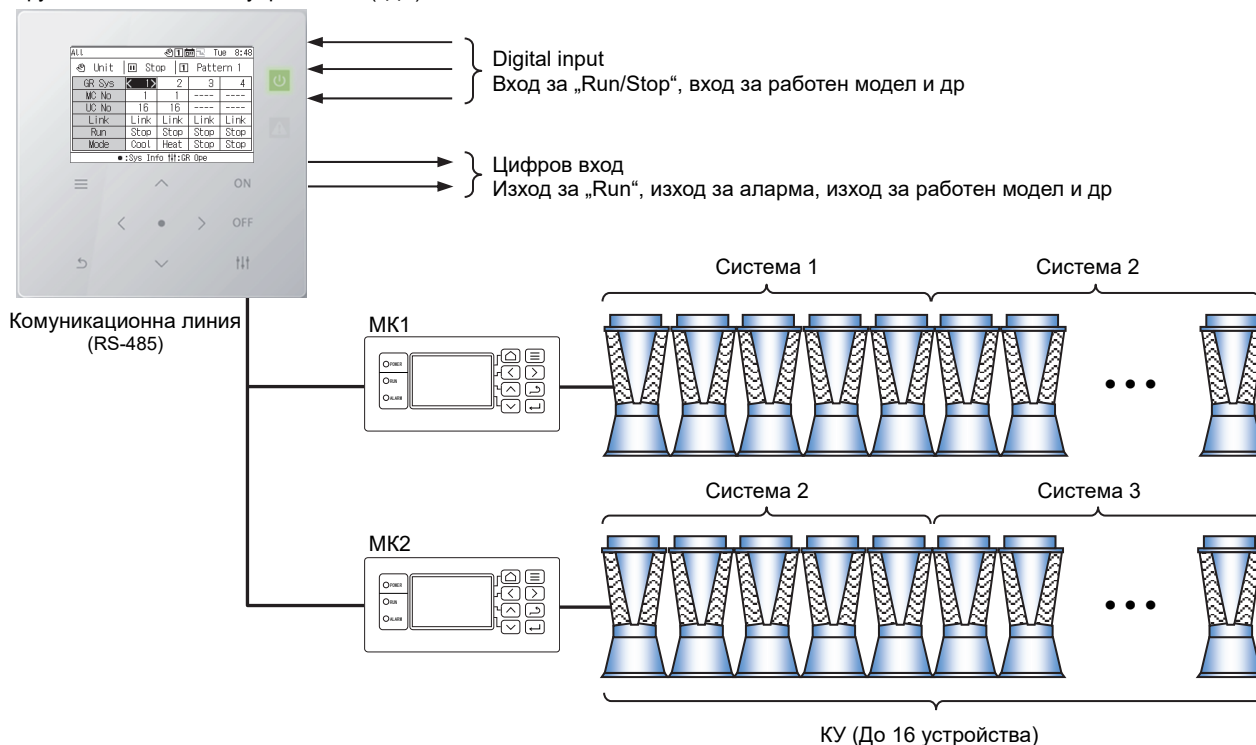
All Tue 8:48

Unit | Stop | Pattern 1

| GR Sys | 1 | 2 | 3 | 4 |
|---|---|---|---|---|
| MC No | 1 | 1 | ---- | ---- |
| UC No | 16 | 16 | ---- | ---- |
| Link | Link | Link | Link | Link |
| Run | Stop | Stop | Stop | Stop |
| Mode | Cool | Heat | Stop | Stop |

●:Sys Info ⇅:GR Ope

ON

OFF

Digital input
Вход за „Run/Stop“, вход за работен модел и др

Цифров вход
Изход за „Run“, изход за аларма, изход за работен модел и др

Комуникационна линия (RS-485)

МК1

POWER
RUN
ALARM

Система 1

Система 2

МК2

POWER
RUN
ALARM

Система 2

Система 3

КУ (До 16 устройства)